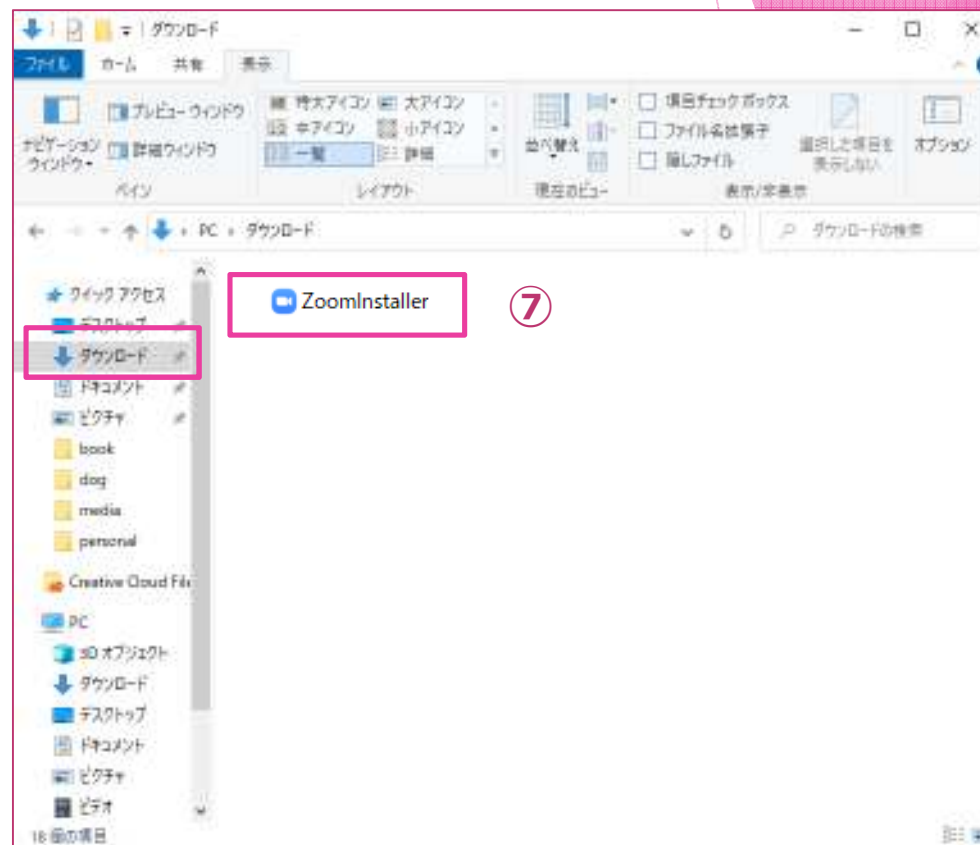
ダウンロード

ファイル ホーム 共有 表示

ナビゲーション ウィンドウ プレビュー ウィンドウ 詳細ウィンドウ
ペイン

特大アイコン 大アイコン 中アイコン 小アイコン 一覧 詳細
レイアウト

並べ替え
現在のビュー

項目チェック ボックス
ファイル名拡張子
隠しファイル
選択した項目を表示しない
表示/非表示

オプション

PC › ダウンロード

ダウンロードの検索

クイック アクセス
デスクトップ
ダウンロード
ドキュメント
ピクチャ
book
dog
media
personal
Creative Cloud Fil
PC
3D オブジェクト
ダウンロード
デスクトップ
ドキュメント
ピクチャ
ビデオ

ZoomInstaller

⑦

18 個の項目